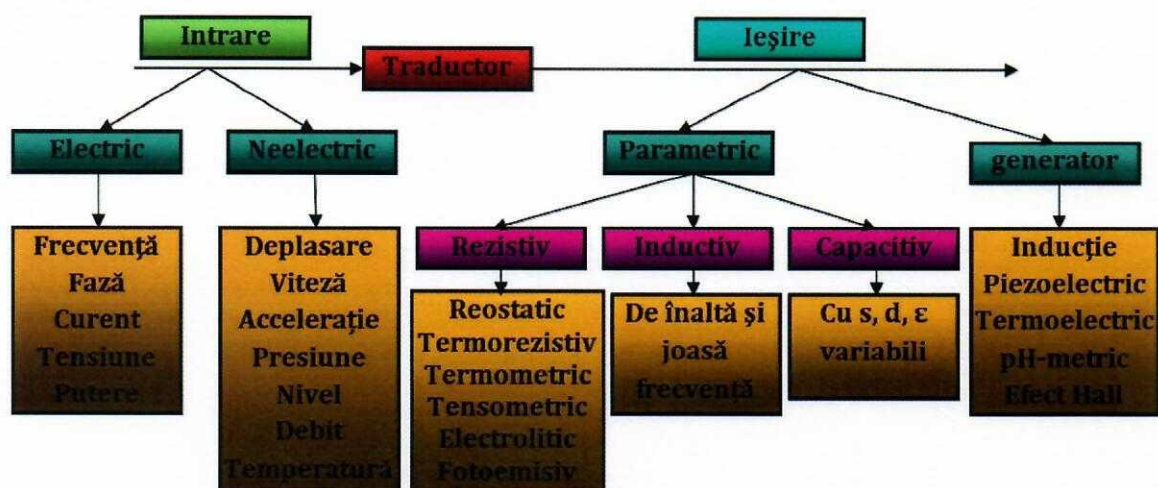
Intrare

Traductor

Ieşire

Electric

Neelectric

Parametric

generator

Frecvenţă
Fază
Curent
Tensiune
Putere

Deplasare
Viteză
Acceleraţie
Presiune
Nivel
Debit
Temperatură

Rezistiv

Inductiv

Capacitiv

Reostatic
Termorezistiv
Termometric
Tensometric
Electrolitic
Fotoemisiv

De înaltă şi joasă frecvenţă

Cu s, d, ε variabili

Inducţie
Piezoelectric
Termoelectric
pH-metric
Efect Hall